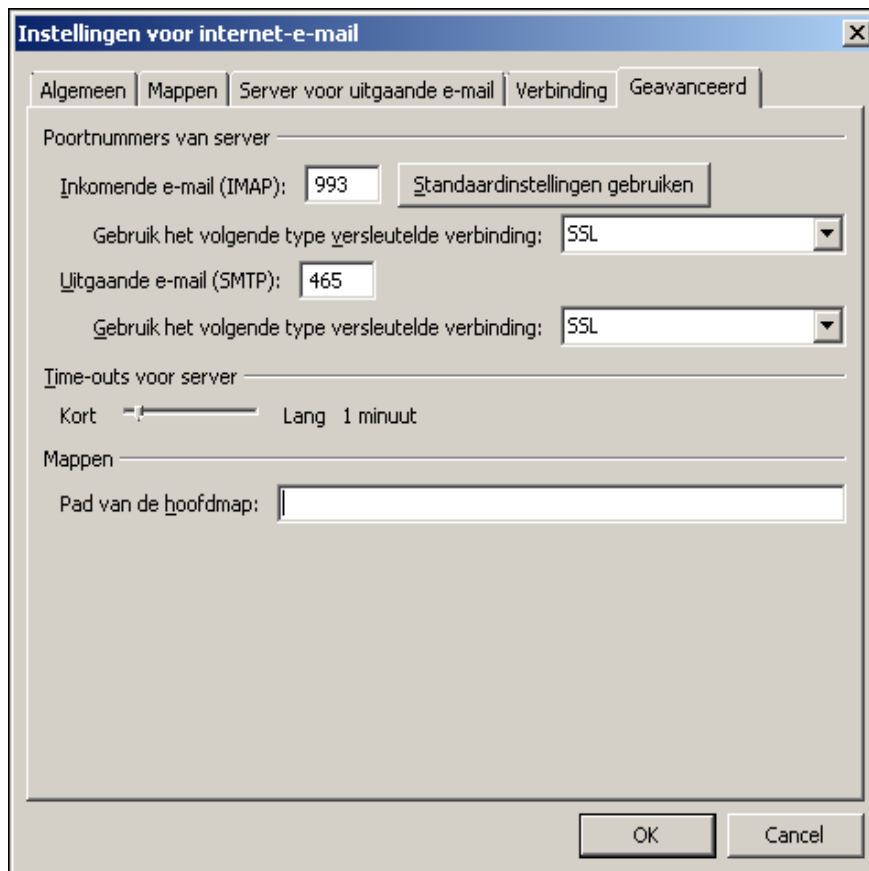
Instellingen voor internet-e-mail

Algemeen | Mappen | Server voor uitgaande e-mail | Verbinding | Geavanceerd

Poortnummers van server

Inkomende e-mail (IMAP): 993 Standaardinstellingen gebruiken

Gebruik het volgende type versleutelde verbinding: SSL

Uitgaande e-mail (SMTP): 465

Gebruik het volgende type versleutelde verbinding: SSL

Time-outs voor server

Kort Lang 1 minuut

Mappen

Pad van de hoofdmap:

OK Cancel